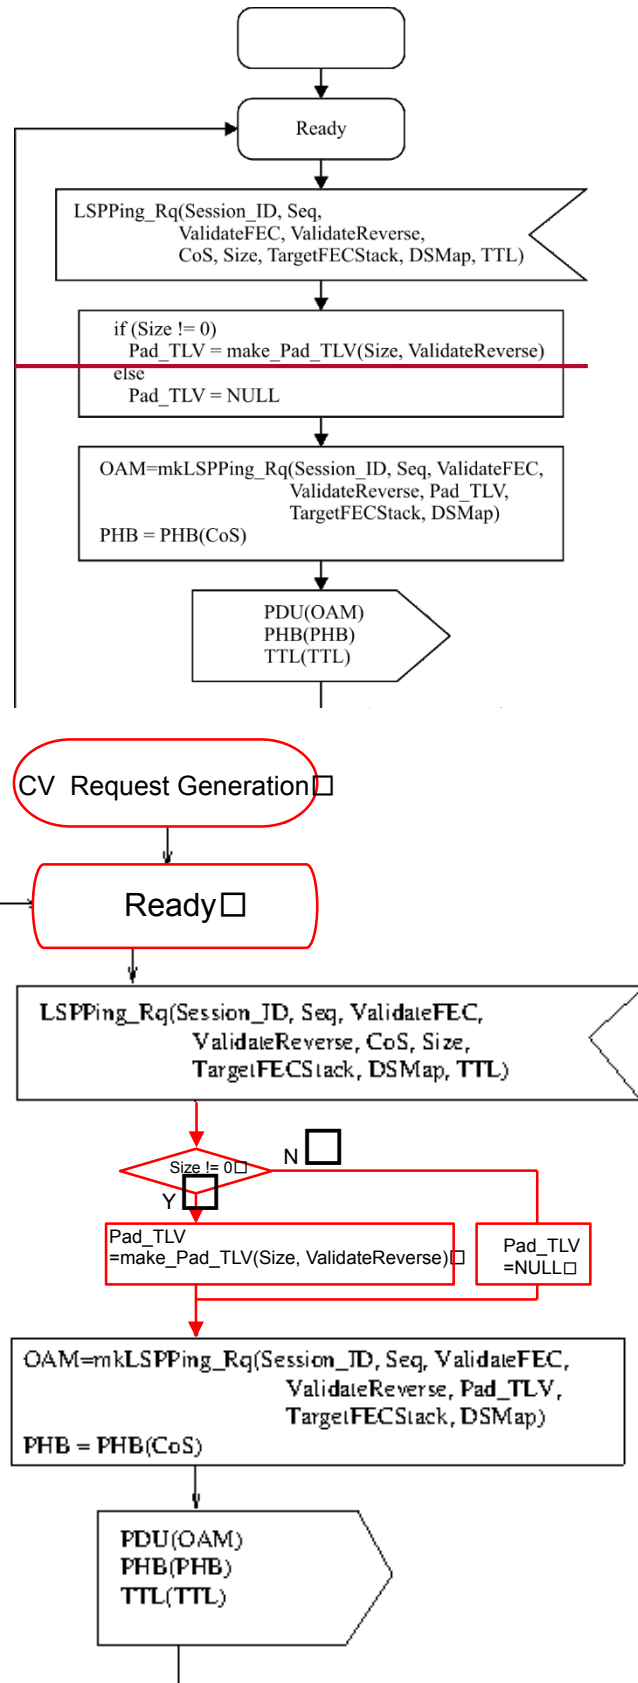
Ready

LSPPing_Rq(Session_ID, Seq, ValidateFEC, ValidateReverse, CoS, Size, TargetFECStack, DSMap, TTL)

if (Size != 0)
Pad_TLV = make_Pad_TLV(Size, ValidateReverse)
else
Pad_TLV = NULL

OAM=mkLSPPing_Rq(Session_ID, Seq, ValidateFEC, ValidateReverse, Pad_TLV, TargetFECStack, DSMap)
PHB = PHB(CoS)

PDU(OAM)
PHB(PHB)
TTL(TTL)

CV Request Generation

Ready

LSPPing_Rq(Session_ID, Seq, ValidateFEC, ValidateReverse, CoS, Size, TargetFECStack, DSMap, TTL)

Size != 0

N

Y

Pad_TLV
=make_Pad_TLV(Size, ValidateReverse)

Pad_TLV
=NULL

OAM=mkLSPPing_Rq(Session_ID, Seq, ValidateFEC, ValidateReverse, Pad_TLV, TargetFECStack, DSMap)
PHB = PHB(CoS)

PDU(OAM)
PHB(PHB)
TTL(TTL)